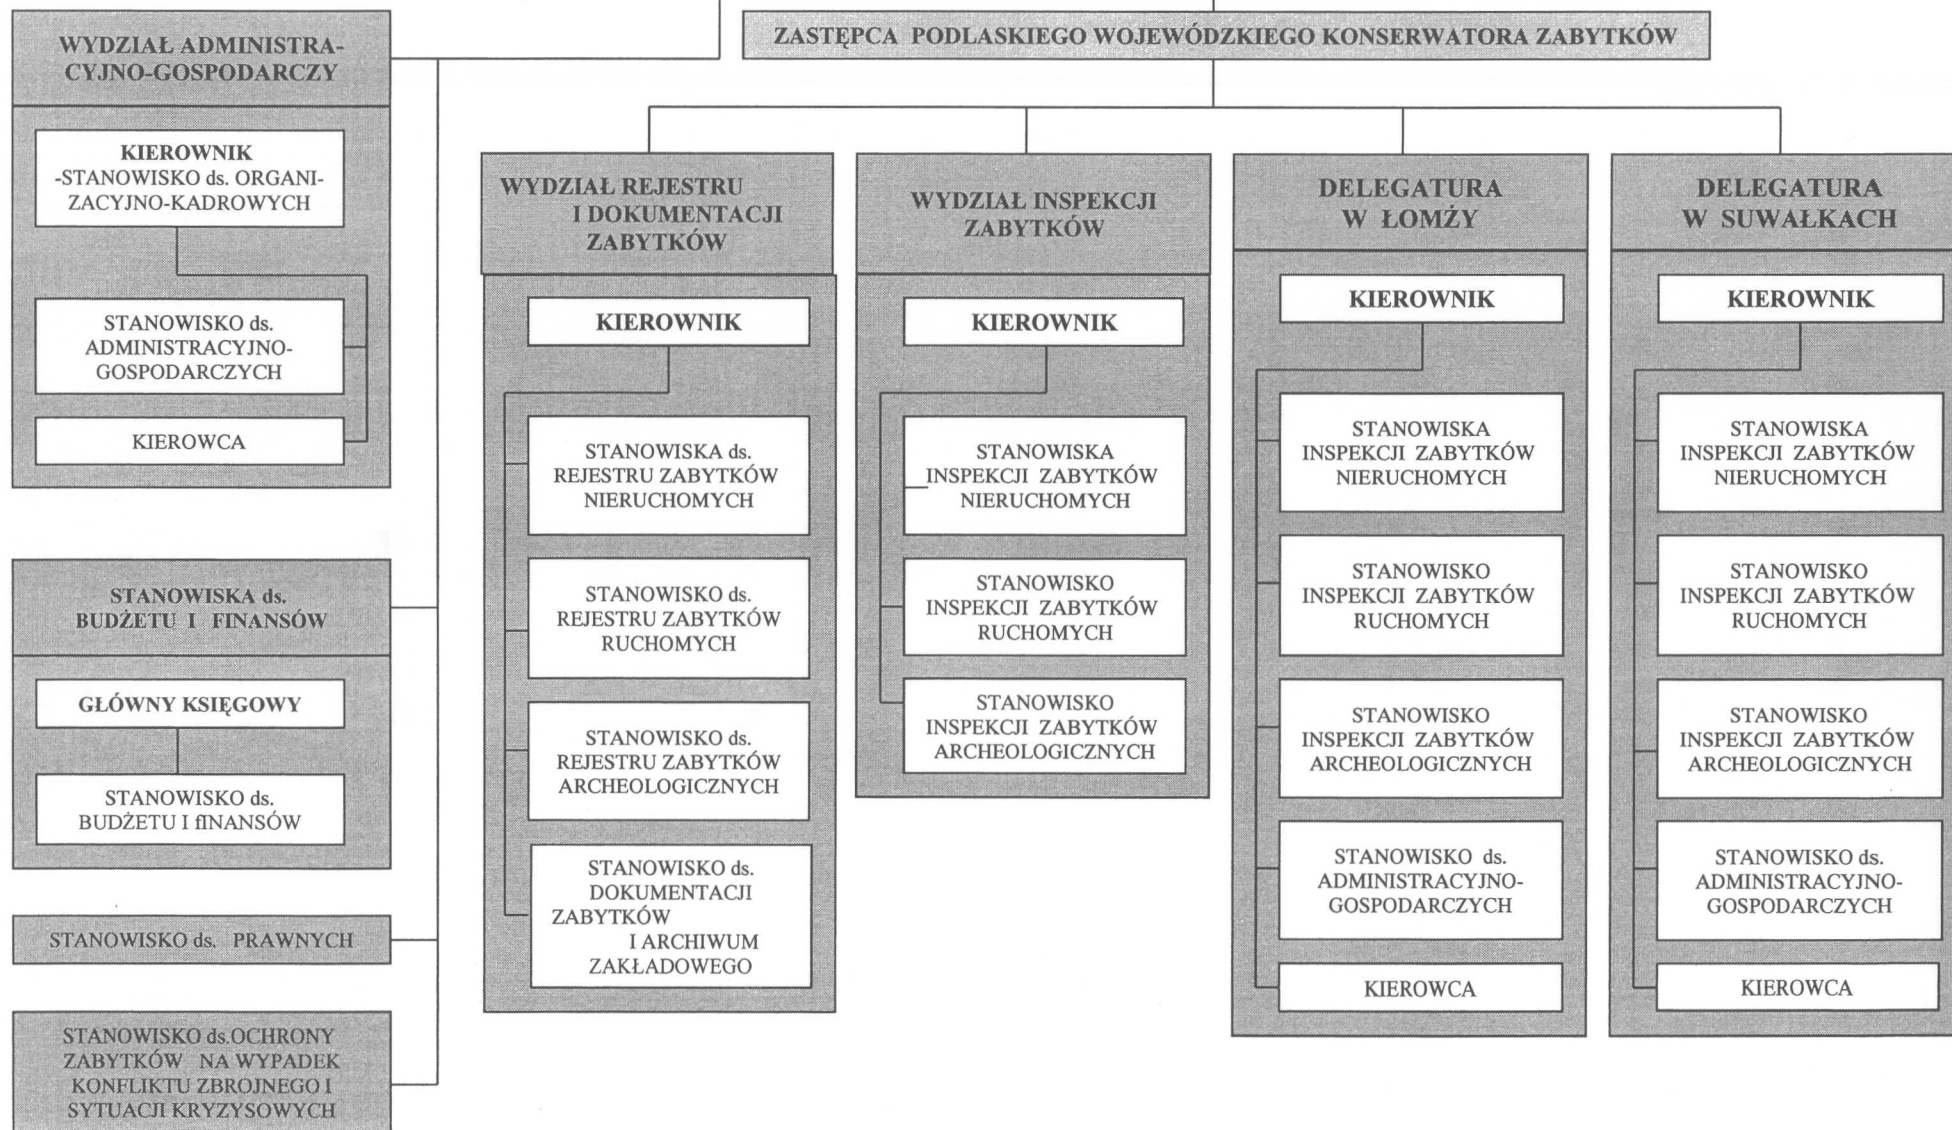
ZASTĘPCA PODLASKIEGO WOJEWÓDZKIEGO KONSERWATORA ZABYTKÓW

WYDZIAŁ ADMINISTRACYJNO-GOSPODARCZY

KIEROWNIK -STANOWISKO ds. ORGANIZACYJNO-KADROWYCH

STANOWISKO ds. ADMINISTRACYJNO-GOSPODARCZYCH

KIEROWCA

STANOWISKA ds. BUDŻETU I FINANSÓW

GŁÓWNY KSIĘGOWY

STANOWISKO ds. BUDŻETU I fINANSÓW

STANOWISKO ds. PRAWNYCH

STANOWISKO ds.OCHRONY ZABYTKÓW NA WYPADEK KONFLIKTU ZBROJNEGO I SYTUACJI KRYZYSOWYCH

WYDZIAŁ REJESTRU I DOKUMENTACJI ZABYTKÓW

KIEROWNIK

STANOWISKA ds. REJESTRU ZABYTKÓW NIERUCHOMYCH

STANOWISKO ds. REJESTRU ZABYTKÓW RUCHOMYCH

STANOWISKO ds. REJESTRU ZABYTKÓW ARCHEOLOGICZNYCH

STANOWISKO ds. DOKUMENTACJI ZABYTKÓW I ARCHIWUM ZAKŁADOWEGO

WYDZIAŁ INSPEKCJI ZABYTKÓW

KIEROWNIK

STANOWISKA INSPEKCJI ZABYTKÓW NIERUCHOMYCH

STANOWISKO INSPEKCJI ZABYTKÓW RUCHOMYCH

STANOWISKO INSPEKCJI ZABYTKÓW ARCHEOLOGICZNYCH

DELEGATURA W ŁOMŻY

KIEROWNIK

STANOWISKA INSPEKCJI ZABYTKÓW NIERUCHOMYCH

STANOWISKO INSPEKCJI ZABYTKÓW RUCHOMYCH

STANOWISKO INSPEKCJI ZABYTKÓW ARCHEOLOGICZNYCH

STANOWISKO ds. ADMINISTRACYJNO-GOSPODARCZYCH

KIEROWCA

DELEGATURA W SUWAŁKACH

KIEROWNIK

STANOWISKA INSPEKCJI ZABYTKÓW NIERUCHOMYCH

STANOWISKO INSPEKCJI ZABYTKÓW RUCHOMYCH

STANOWISKO INSPEKCJI ZABYTKÓW ARCHEOLOGICZNYCH

STANOWISKO ds. ADMINISTRACYJNO-GOSPODARCZYCH

KIEROWCA